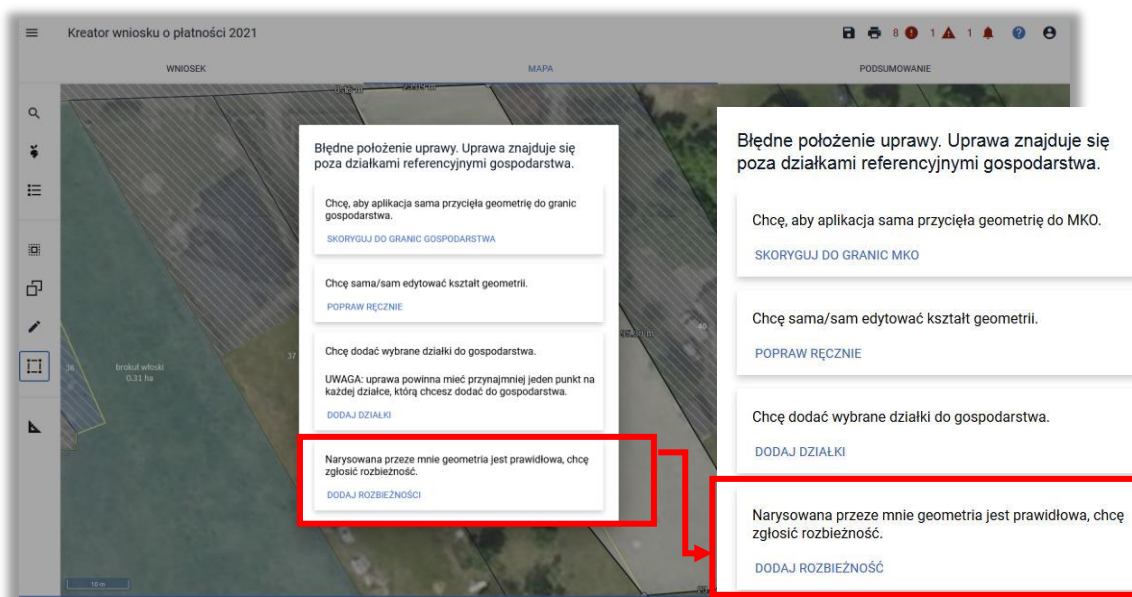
Kreator wniosku o płatności 2021

8 1 1

WNIOSEK

MAPA

PODSUMOWANIE

Błędne położenie uprawy. Uprawa znajduje się poza działkami referencyjnymi gospodarstwa.

Chcę, aby aplikacja sama przycięła geometrię do granic gospodarstwa.

SKORYGUJ DO GRANIC GOSPODARSTWA

Chcę sama/sam edytować kształt geometrii.

POPRAW RĘCZNIE

Chcę dodać wybrane działki do gospodarstwa.

UWAGA: uprawa powinna mieć przynajmniej jeden punkt na każdej działce, którą chcesz dodać do gospodarstwa.

DODAJ DZIAŁKI

Narysowana przeze mnie geometria jest prawidłowa, chcę zgłosić rozbieżność.

DODAJ ROZBIEŻNOŚCI

brokuł włoski
0.31 ha

36

37

40

10 m

Błędne położenie uprawy. Uprawa znajduje się poza działkami referencyjnymi gospodarstwa.

Chcę, aby aplikacja sama przycięła geometrię do MKO.

SKORYGUJ DO GRANIC MKO

Chcę sama/sam edytować kształt geometrii.

POPRAW RĘCZNIE

Chcę dodać wybrane działki do gospodarstwa.

DODAJ DZIAŁKI

Narysowana przeze mnie geometria jest prawidłowa, chcę zgłosić rozbieżność.

DODAJ ROZBIEŻNOŚĆ